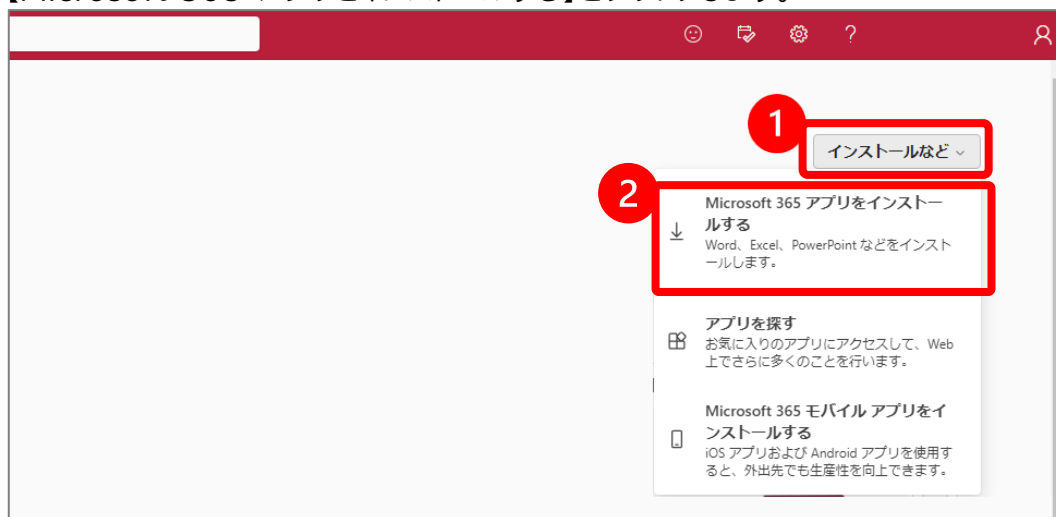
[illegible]

?

1

インストールなど

2

Microsoft 365 アプリをインストールする
Word、Excel、PowerPoint などをインストールします。

アプリを探す
お気に入りのアプリにアクセスして、Web 上でさらに多くのことを行います。

Microsoft 365 モバイル アプリをインストールする
iOS アプリおよび Android アプリを使用すると、外出先でも生産性を向上できます。